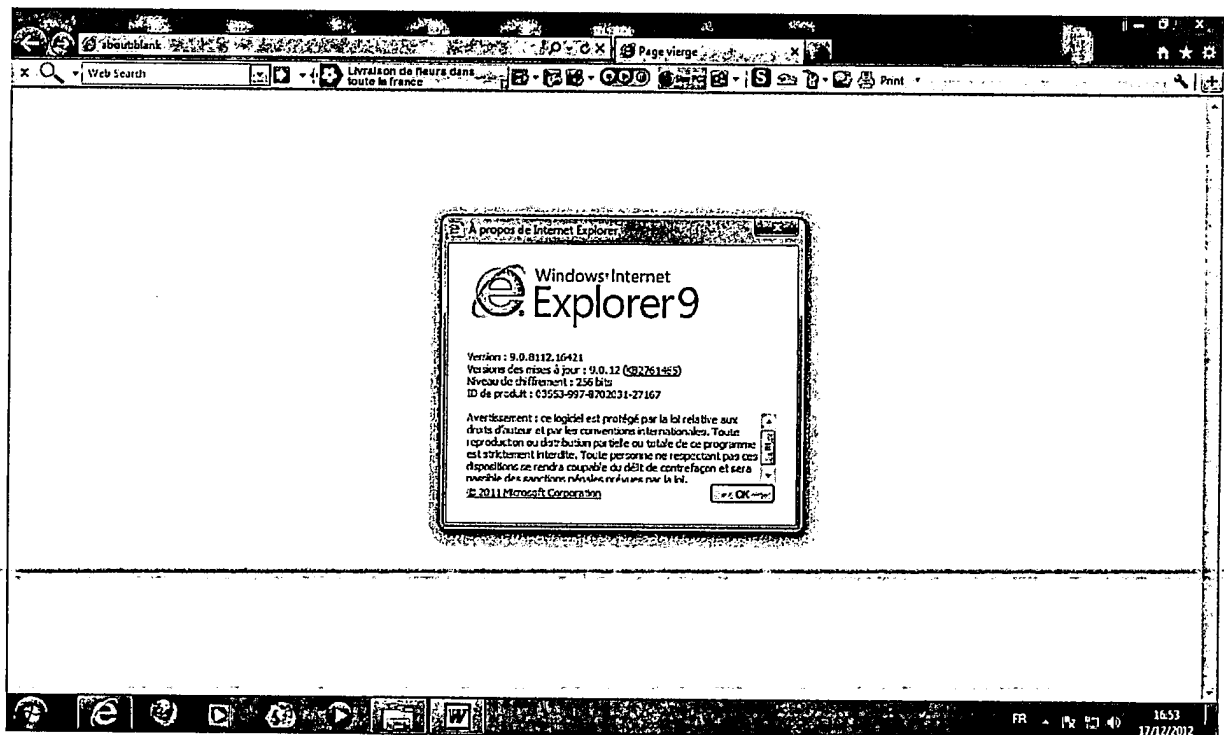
about:blank
Page vierge
Web Search
Livraison de fleurs dans toute la france
Print
À propos de Internet Explorer
Windows Internet Explorer 9
Version : 9.0.8112.16421
Versions des mises à jour : 9.0.12 (KB2761465)
Niveau de chiffrement : 256 bits
ID de produit : 00553-997-8702031-27167

Avertissement : ce logiciel est protégé par la loi relative aux droits d'auteur et par les conventions internationales. Toute reproduction ou distribution partielle ou totale de ce programme est strictement interdite. Toute personne ne respectant pas ces dispositions se rendra coupable du délit de contrefaçon et sera passible des sanctions pénales prévues par la loi.
© 2011 Microsoft Corporation
OK
FR
16:53
17/12/2012